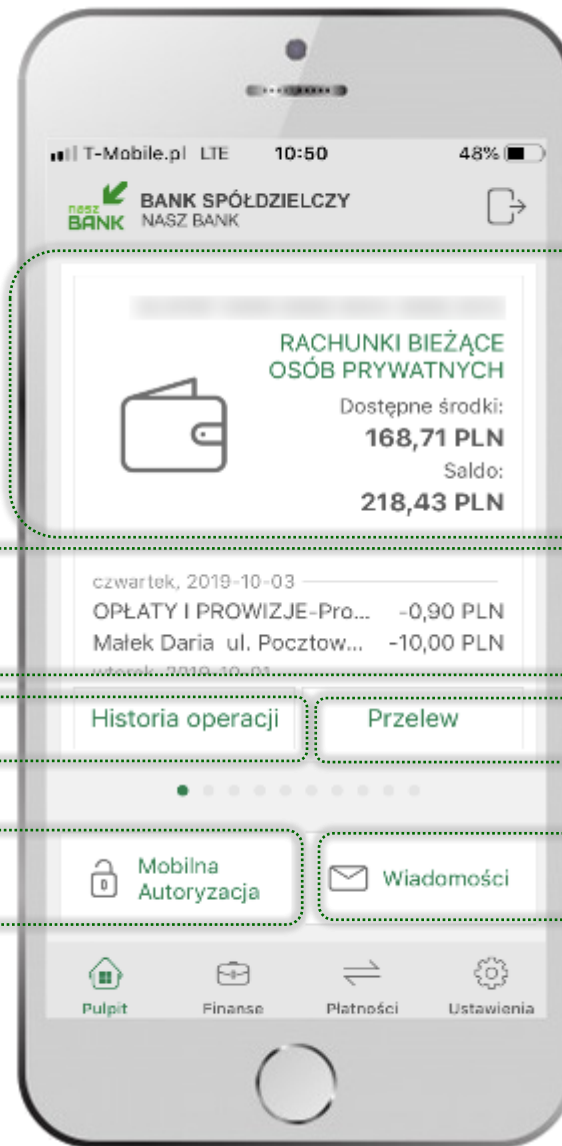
T-Mobile.pl LTE 10:50 48%

nasz BANK BANK SPÓŁDZIELCZY NASZ BANK

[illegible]

RACHUNKI BIEŻĄCE OSÓB PRYWATNYCH

Dostępne środki:
168,71 PLN

Saldo:
218,43 PLN

czwartek, 2019-10-03

OPŁATY I PROWIZJE-Pro... -0,90 PLN

Małek Daria ul. Pocztow... -10,00 PLN

wtorek, 2019-10-01

Historia operacji

Przelew

Mobilna Autoryzacja

Wiadomości

Pulpit

Finanse

Płatności

Ustawienia